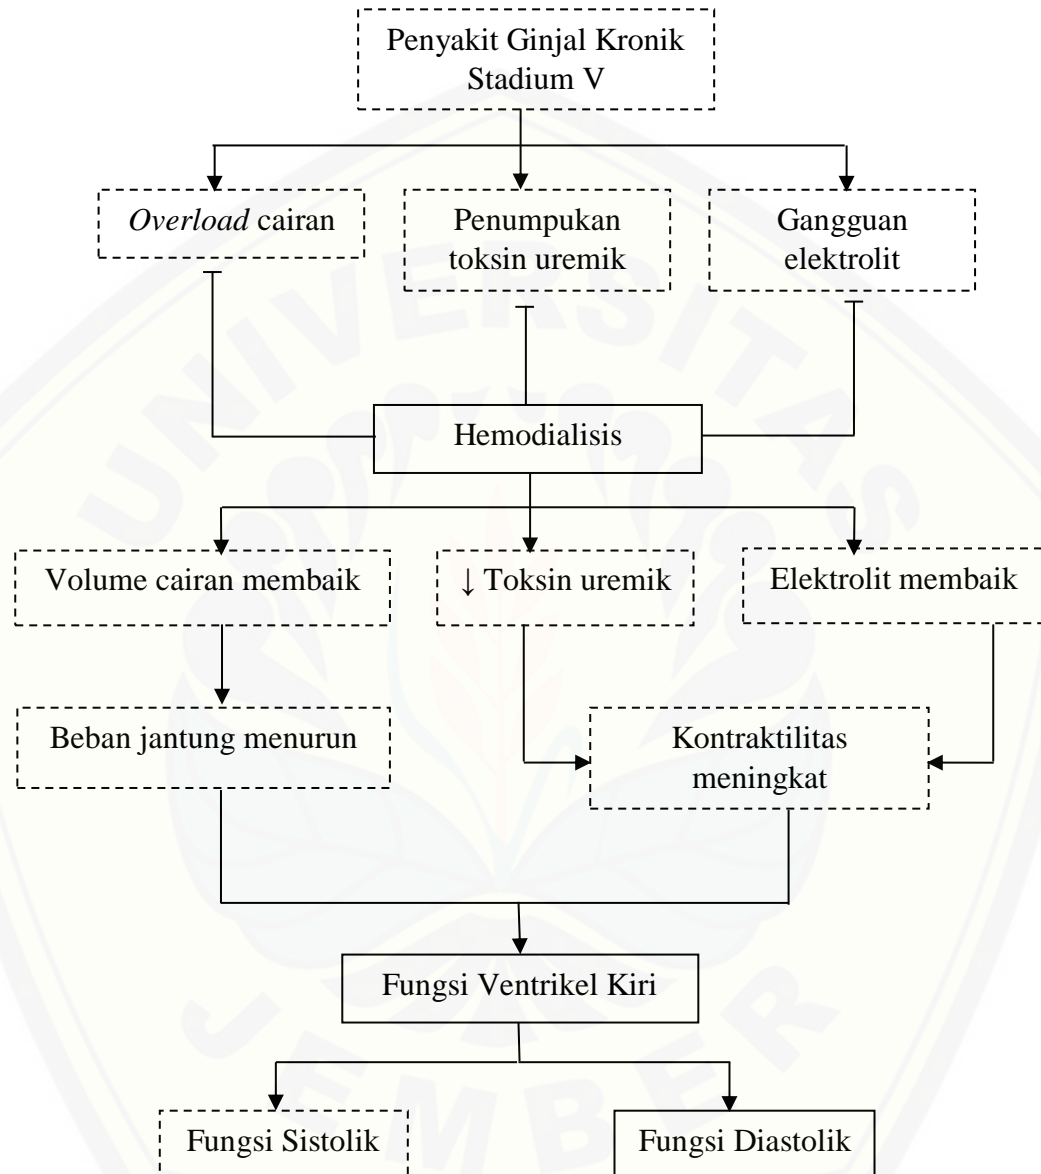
Penyakit Ginjal Kronik Stadium V

*Overload* cairan

Penumpukan toksin uremik

Gangguan elektrolit

Hemodialisis

Volume cairan membaik

↓ Toksin uremik

Elektrolit membaik

Beban jantung menurun

Kontraktilitas meningkat

Fungsi Ventrikel Kiri

Fungsi Sistolik

Fungsi Diastolik